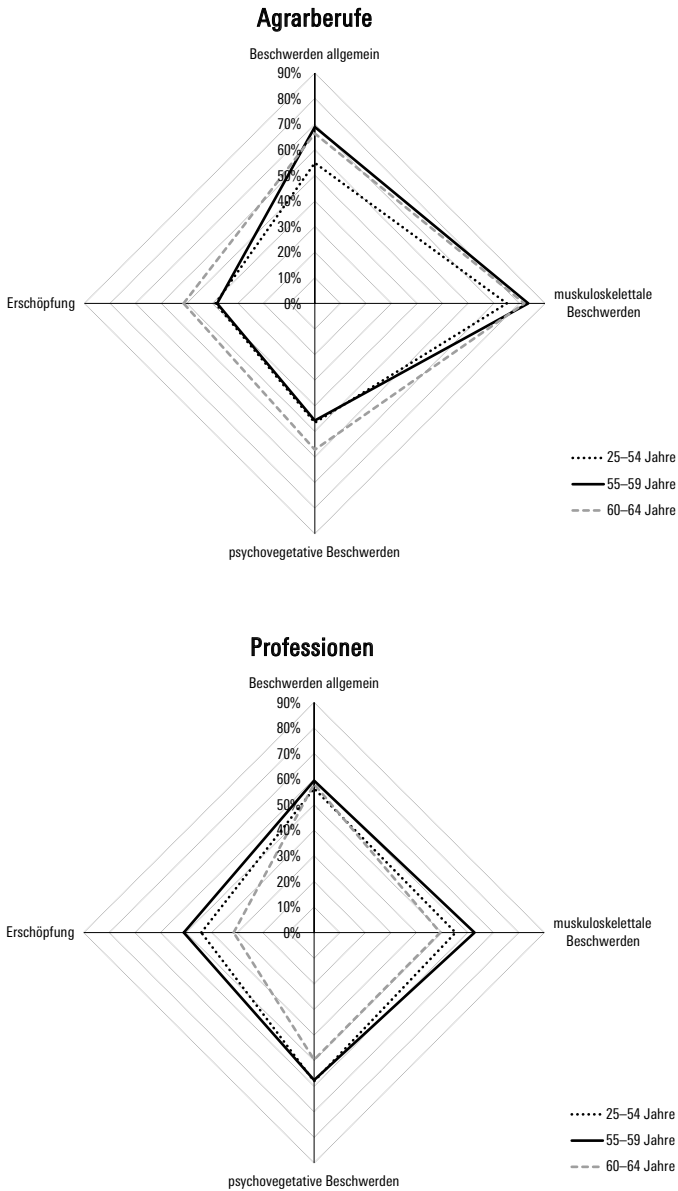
Agrarberufe

Beschwerden allgemein

90%
80%
70%
60%
50%
40%
30%
20%
10%
0%

Erschöpfung

muskuloskelettale Beschwerden

psychovegetative Beschwerden

25–54 Jahre
55–59 Jahre
60–64 Jahre

Professionen

Beschwerden allgemein

90%
80%
70%
60%
50%
40%
30%
20%
10%
0%

Erschöpfung

muskuloskelettale Beschwerden

psychovegetative Beschwerden

25–54 Jahre
55–59 Jahre
60–64 Jahre